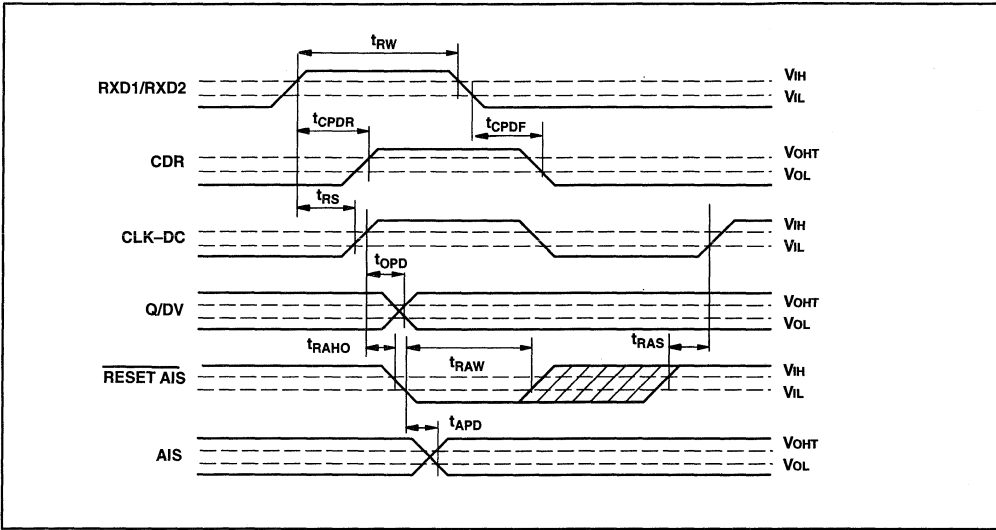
$t_{RW}$

RXD1/RXD2

VIH
VIL

$t_{CPDR}$

$t_{CPDF}$

CDR

VOHT
VOL

$t_{RS}$

CLK–DC

VIH
VIL

$t_{OPD}$

Q/DV

VOHT
VOL

$t_{RAHO}$

$t_{RAW}$

$t_{RAS}$

$\overline{\text{RESET AIS}}$

VIH
VIL

$t_{APD}$

AIS

VOHT
VOL